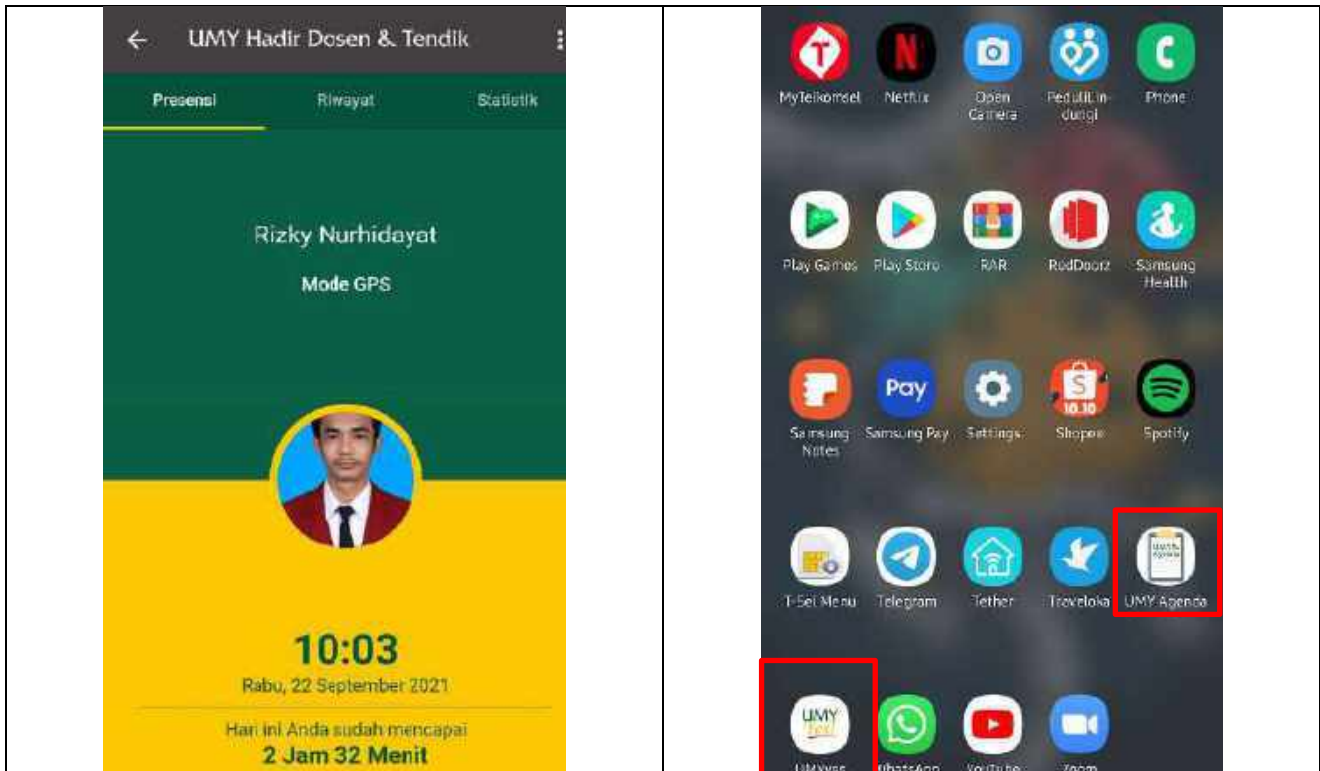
UMY Hadir Dosen & Tendik

Presensi Riwayat Statistik

Rizky Nurhidayat

Mode GPS

10:03

Rabu, 22 September 2021

Hari ini Anda sudah mencapai

2 Jam 32 Menit

MyTelkomsel Netflix Open Camera PeduliLindungi Phone

Play Games Play Store RAR RedDoorz Samsung Health

Samsung Notes Samsung Pay Settings Shopee Spotify

T-Sel Menu Telegram Tether Traveloka UMY Agenda

UMY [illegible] WhatsApp YouTube Zoom